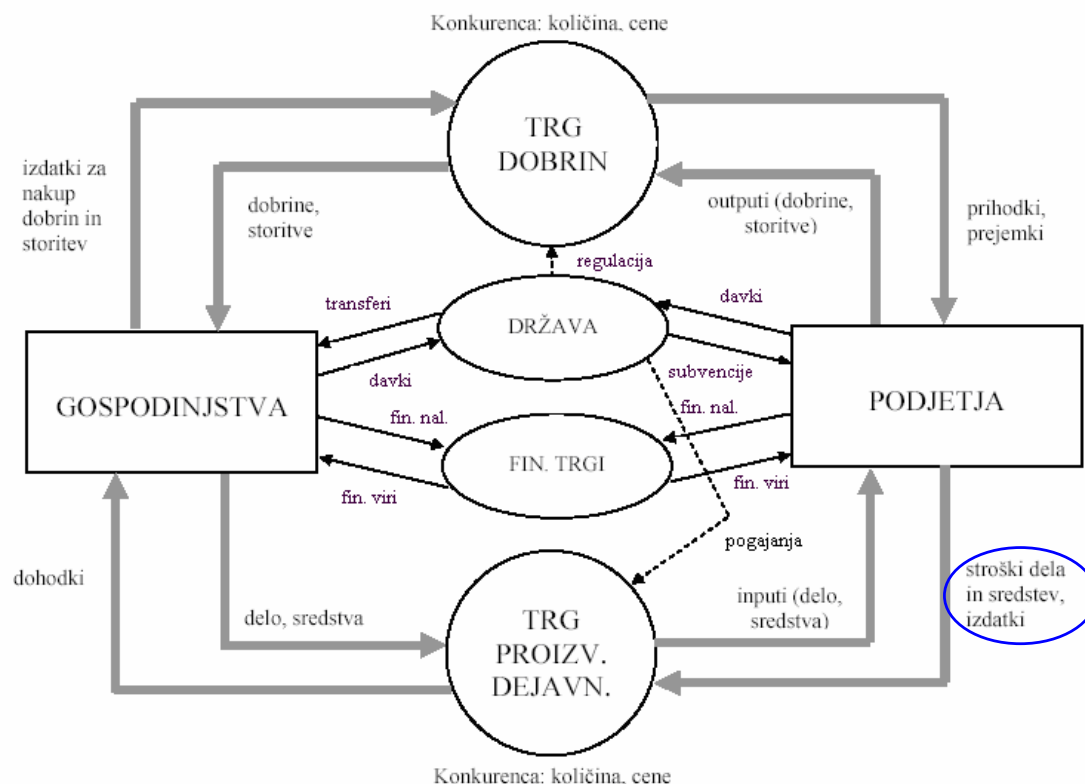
Konkurenca: količina, cene

TRG DOBRIN

izdatki za nakup dobrin in storitev

dobrine, storitve

outputi (dobrine, storitve)

prihodki, prejemki

regulacija

transferi

davki

DRŽAVA

davki

subvencije

GOSPODINJSTVA

fin. nal.

fin. nal.

PODJETJA

FIN. TRGI

fin. viri

fin. viri

pogajanja

dohodki

stroški dela in sredstev, izdatki

delo, sredstva

inputi (delo, sredstva)

TRG PROIZV. DEJAVN.

Konkurenca: količina, cene